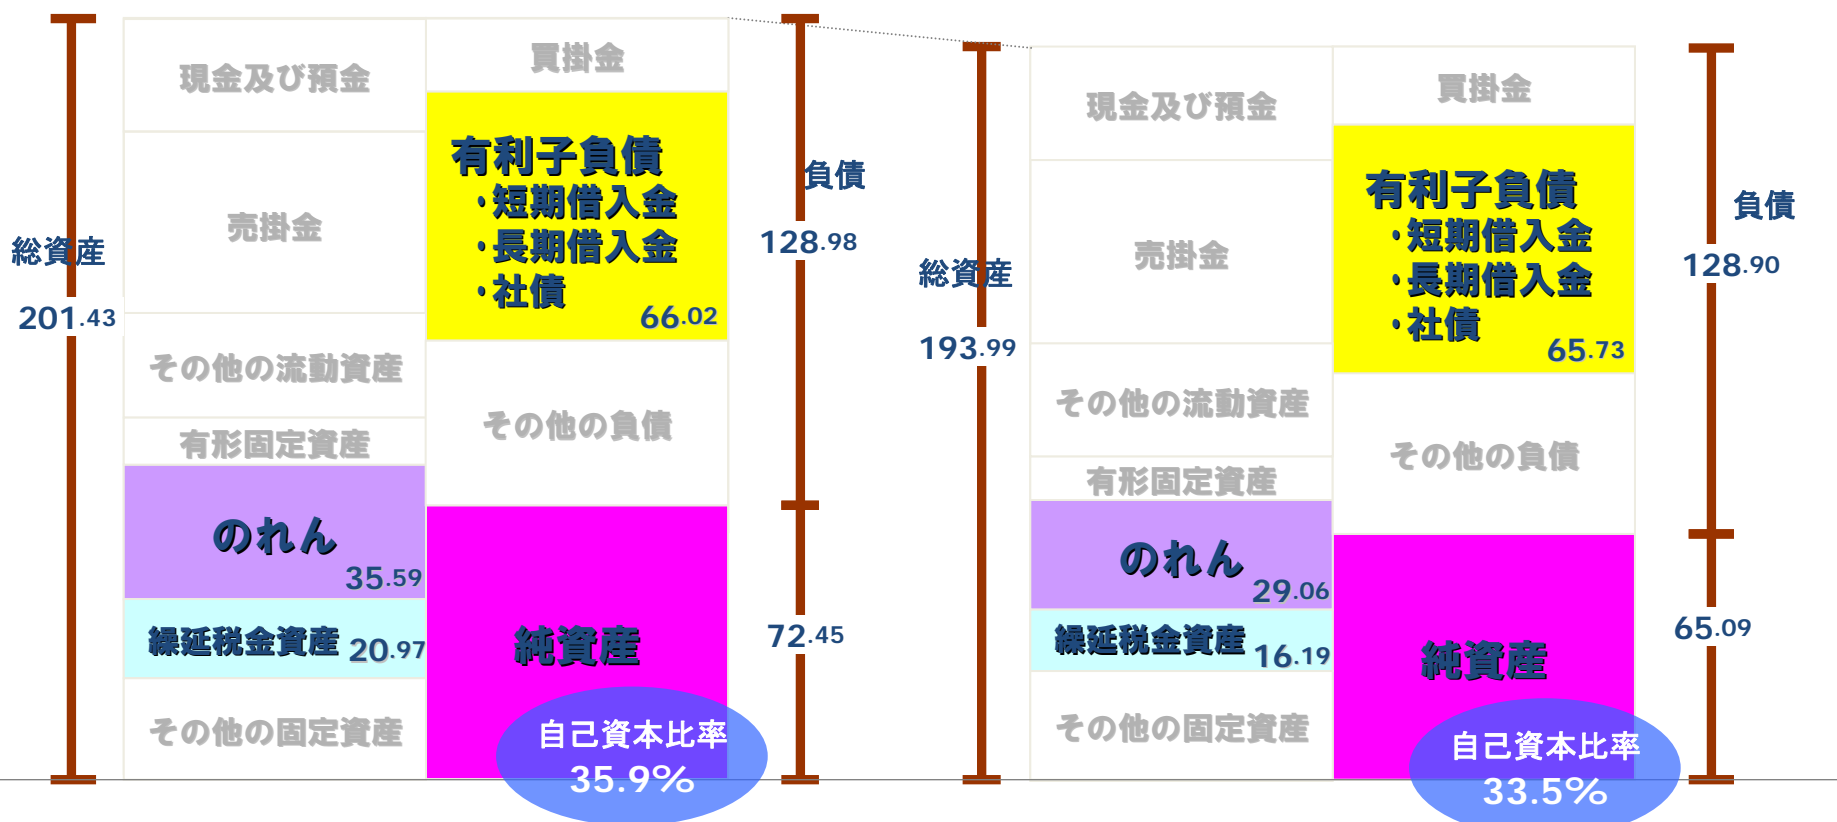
総資産
201.43

現金及び預金

売掛金

その他の流動資産

有形固定資産

のれん
35.59

繰延税金資産 20.97

その他の固定資産

買掛金

有利子負債
・短期借入金
・長期借入金
・社債
66.02

その他の負債

純資産

自己資本比率
35.9%

負債
128.98

72.45

総資産
193.99

現金及び預金

売掛金

その他の流動資産

有形固定資産

のれん
29.06

繰延税金資産 16.19

その他の固定資産

買掛金

有利子負債
・短期借入金
・長期借入金
・社債
65.73

その他の負債

純資産

自己資本比率
33.5%

負債
128.90

65.09